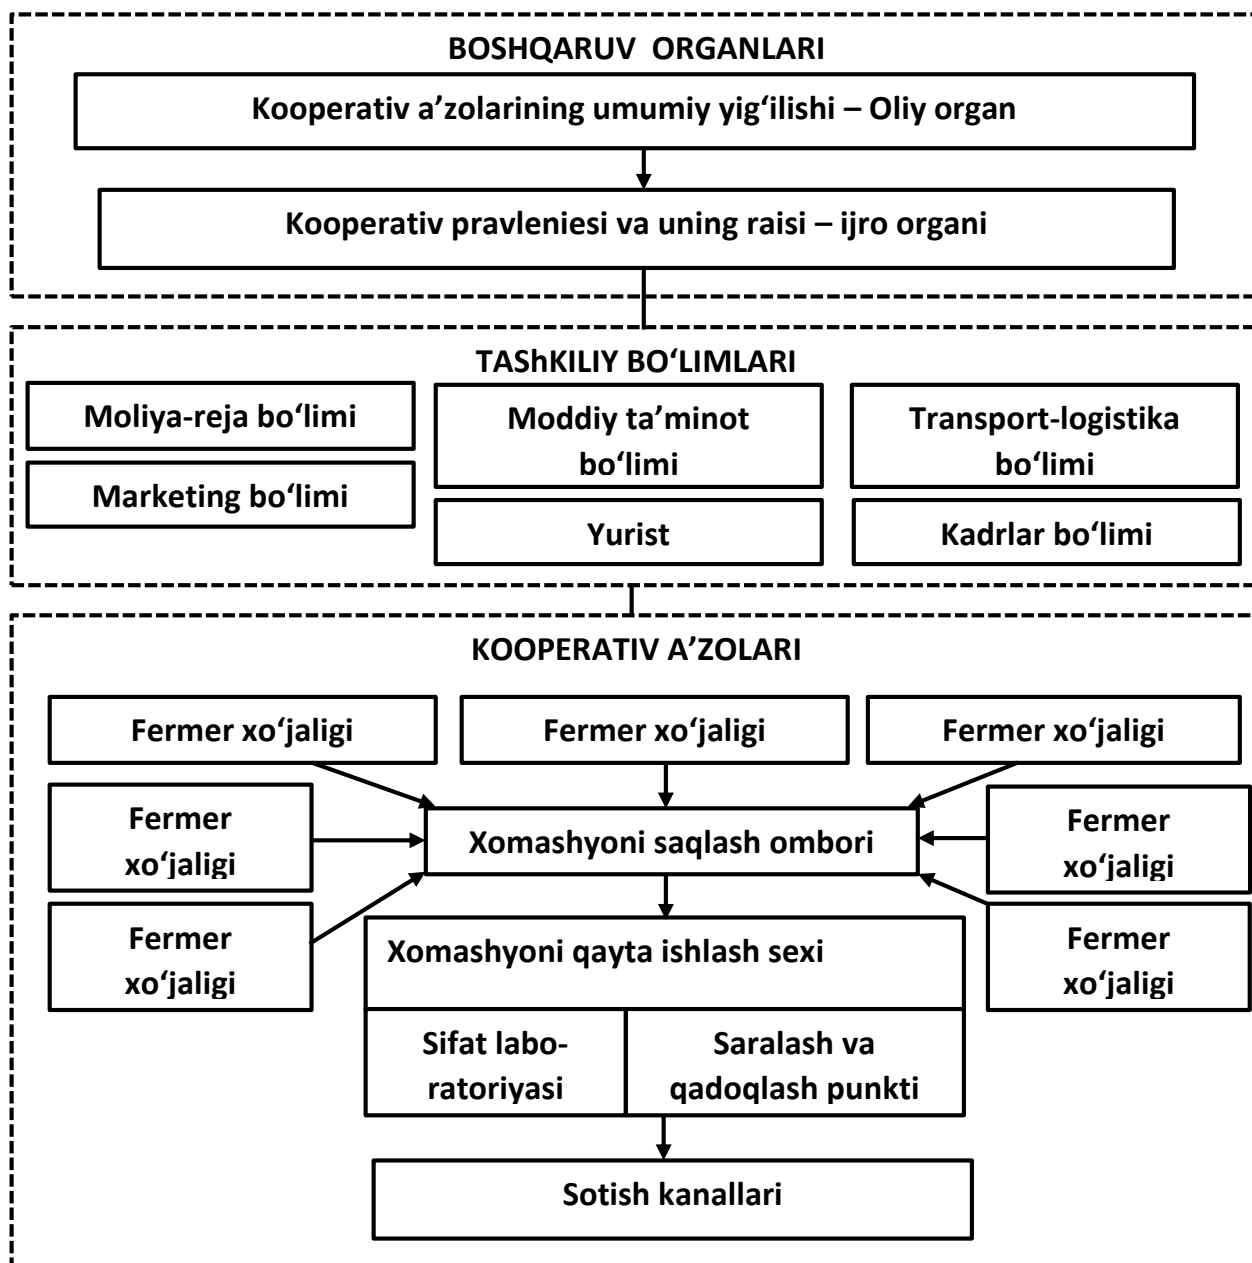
BOSHQARUV ORGANLARI

Kooperativ a’zolarining umumiy yig‘ilishi – Oliy organ

Kooperativ pravleniesi va uning raisi – ijro organi

TAShKILIY BO‘LIMLARI

Moliya-reja bo‘limi

Marketing bo‘limi

Moddiy ta’minot bo‘limi

Yurist

Transport-logistika bo‘limi

Kadrlar bo‘limi

KOOPERATIV A’ZOLARI

Fermer xo‘jaligi

Fermer xo‘jaligi

Fermer xo‘jaligi

Fermer xo‘jaligi

Xomashyoni saqlash ombori

Fermer xo‘jaligi

Fermer xo‘jaligi

Xomashyoni qayta ishlash sexi

Fermer xo‘jaligi

Sifat laboratoriyasi

Saralash va qadoqlash punkti

Sotish kanallari